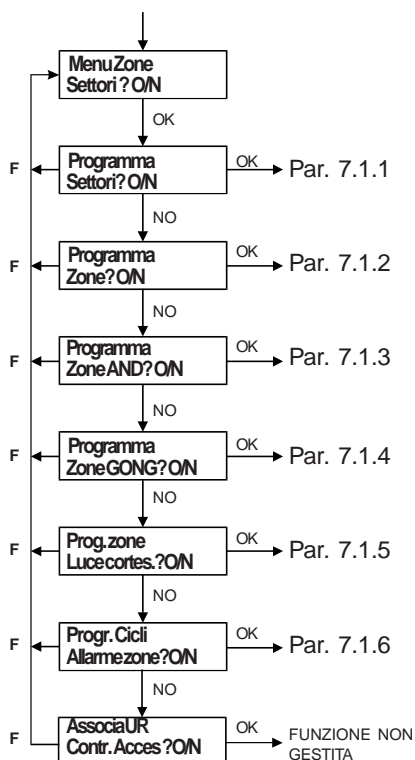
Menu Zone
Settori ? O/N

OK

F

Programma
Settori? O/N

OK

Par. 7.1.1

NO

F

Programma
Zone? O/N

OK

Par. 7.1.2

NO

F

Programma
Zone AND? O/N

OK

Par. 7.1.3

NO

F

Programma
Zone GONG? O/N

OK

Par. 7.1.4

NO

F

Prog. zone
Luce cortes.? O/N

OK

Par. 7.1.5

NO

F

Progr. Cicli
Allarme zone? O/N

OK

Par. 7.1.6

NO

F

Associa UR
Contr. Acces ? O/N

OK

FUNZIONE NON GESTITA